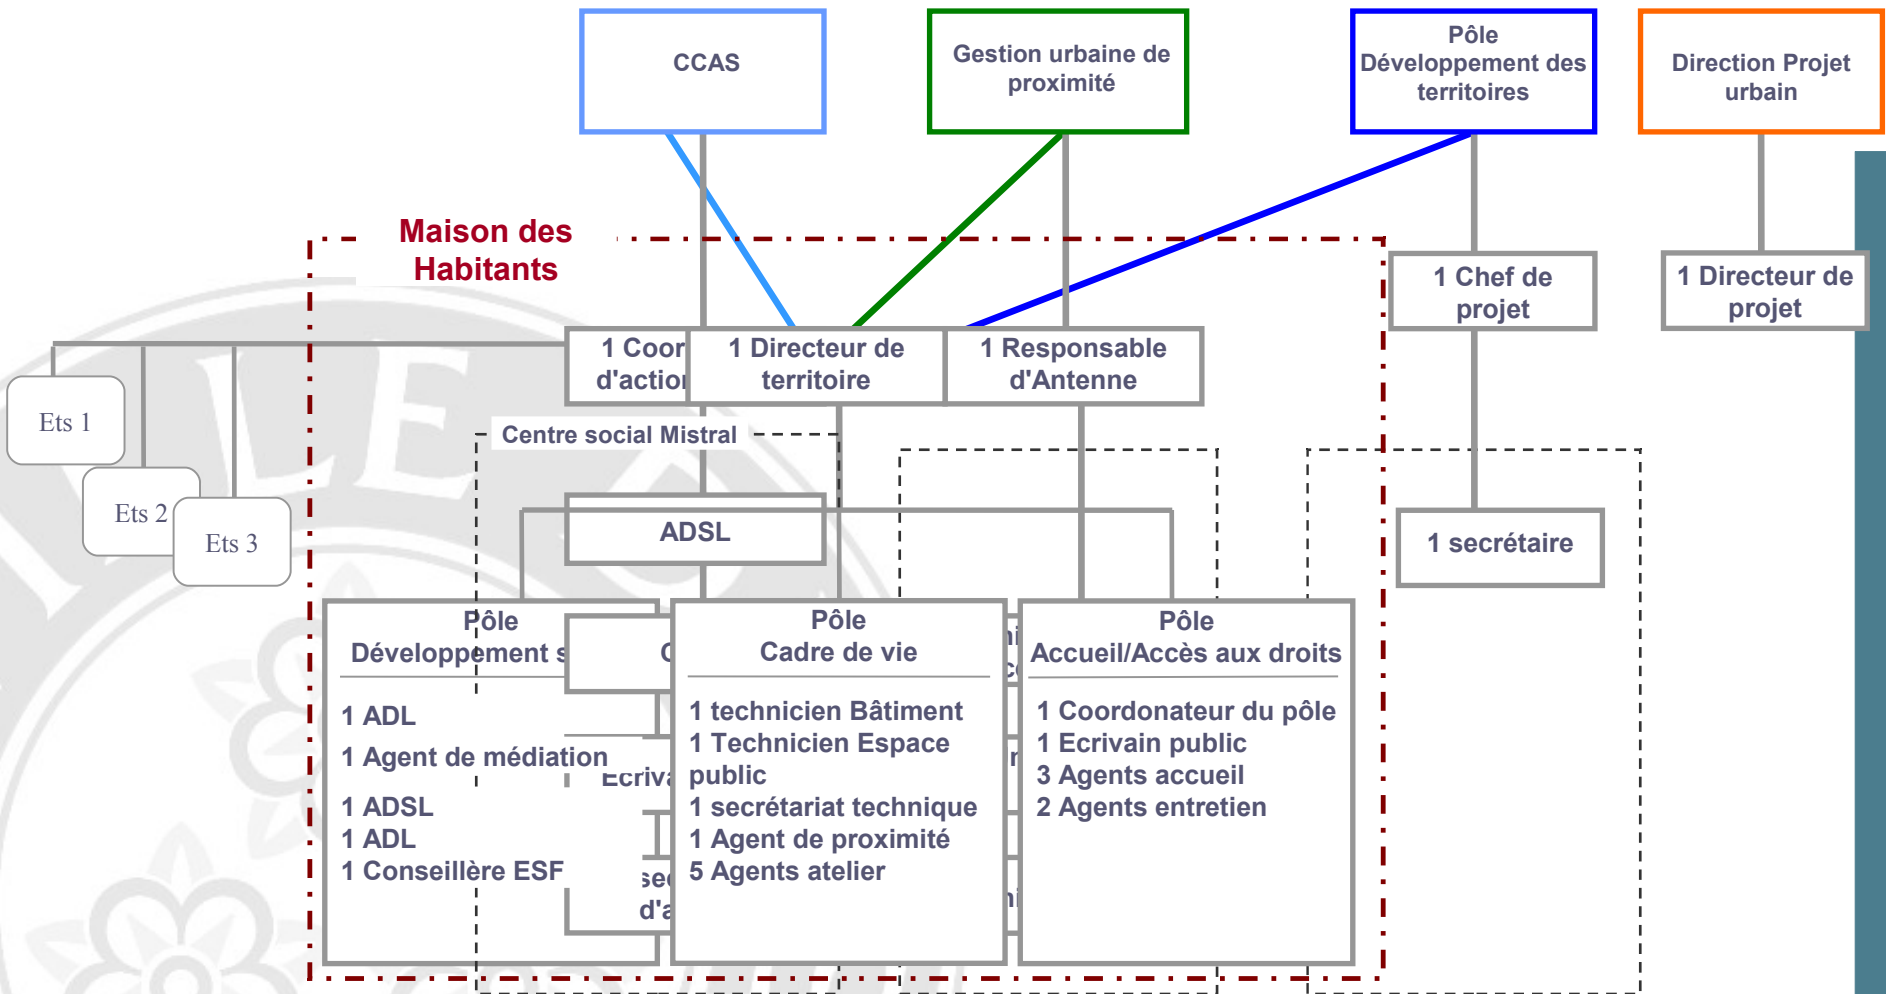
CCAS

Gestion urbaine de proximité

Pôle Développement des territoires

Direction Projet urbain

Maison des Habitants

1 Chef de projet

1 Directeur de projet

1 Coor d'actio

1 Directeur de territoire

1 Responsable d'Antenne

Ets 1

Ets 2

Ets 3

Centre social Mistral

ADSL

1 secrétaire

Pôle Développement s

1 ADL

1 Agent de médiation

1 ADSL

1 ADL

1 Conseillère ESF

C

Ecriva

se

d'a

Pôle Cadre de vie

1 technicien Bâtiment

1 Technicien Espace public

1 secrétariat technique

1 Agent de proximité

5 Agents atelier

Pôle Accueil/Accès aux droits

1 Coordonateur du pôle

1 Ecrivain public

3 Agents accueil

2 Agents entretien